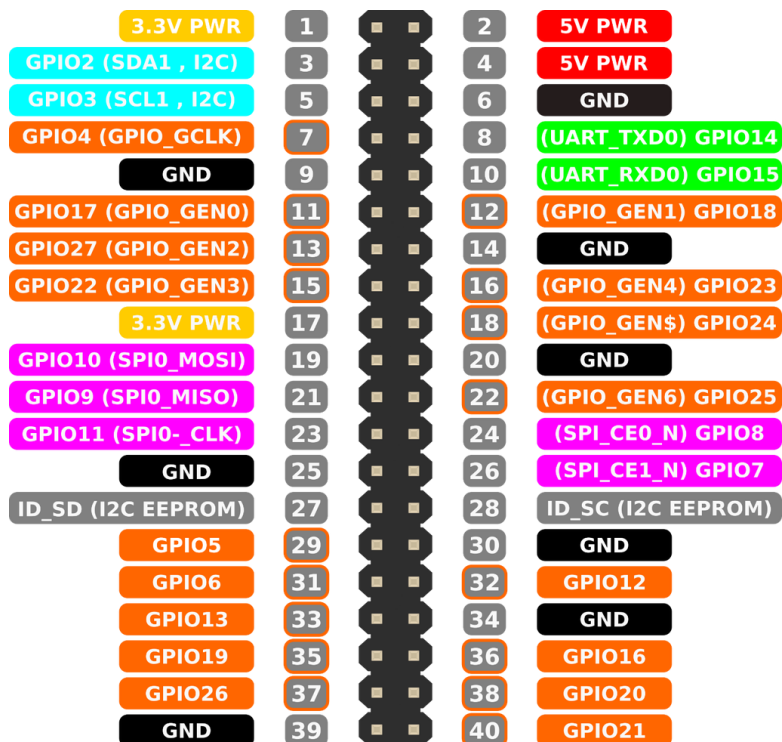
| | | | |
|---|---|---|---|
| 3.3V PWR | 1 | 2 | 5V PWR |
| GPIO2 (SDA1 , I2C) | 3 | 4 | 5V PWR |
| GPIO3 (SCL1 , I2C) | 5 | 6 | GND |
| GPIO4 (GPIO_GCLK) | 7 | 8 | (UART_TXD0) GPIO14 |
| GND | 9 | 10 | (UART_RXD0) GPIO15 |
| GPIO17 (GPIO_GEN0) | 11 | 12 | (GPIO_GEN1) GPIO18 |
| GPIO27 (GPIO_GEN2) | 13 | 14 | GND |
| GPIO22 (GPIO_GEN3) | 15 | 16 | (GPIO_GEN4) GPIO23 |
| 3.3V PWR | 17 | 18 | (GPIO_GEN$) GPIO24 |
| GPIO10 (SPI0_MOSI) | 19 | 20 | GND |
| GPIO9 (SPI0_MISO) | 21 | 22 | (GPIO_GEN6) GPIO25 |
| GPIO11 (SPI0-_CLK) | 23 | 24 | (SPI_CE0_N) GPIO8 |
| GND | 25 | 26 | (SPI_CE1_N) GPIO7 |
| ID_SD (I2C EEPROM) | 27 | 28 | ID_SC (I2C EEPROM) |
| GPIO5 | 29 | 30 | GND |
| GPIO6 | 31 | 32 | GPIO12 |
| GPIO13 | 33 | 34 | GND |
| GPIO19 | 35 | 36 | GPIO16 |
| GPIO26 | 37 | 38 | GPIO20 |
| GND | 39 | 40 | GPIO21 |